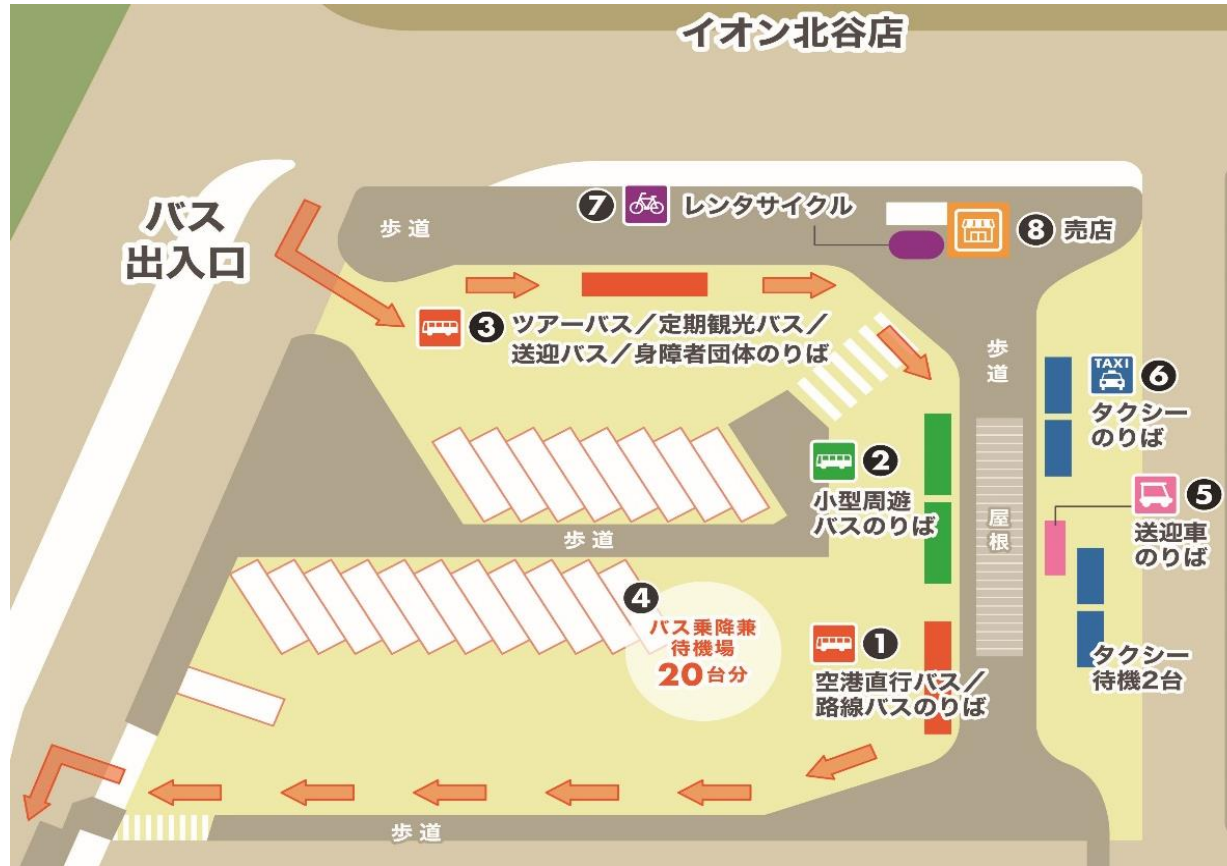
イオン北谷店

バス
出入口

歩道

7 レンタサイクル

8 売店

3 ツアーバス／定期観光バス／送迎バス／身障者団体のりば

歩道

TAXI 6 タクシーのりば

2 小型周遊バスのりば

屋根

5 送迎車のりば

歩道

4 バス乗降兼待機場 20台分

1 空港直行バス／路線バスのりば

タクシー待機2台

歩道